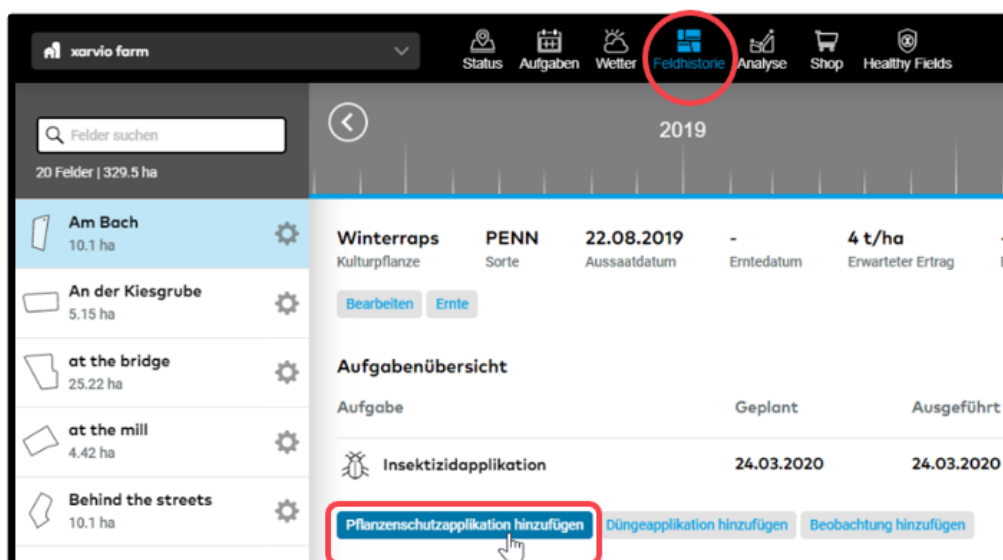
xarvio farm

Status Aufgaben Wetter Feldhistorie Analyse Shop Healthy Fields

Felder suchen

20 Felder | 329.5 ha

Am Bach
10.1 ha

An der Kiesgrube
5.15 ha

at the bridge
25.22 ha

at the mill
4.42 ha

Behind the streets
10.1 ha

2019

| Winterraps | PENN | 22.08.2019 | - | 4 t/ha |
|---|---|---|---|---|
| Kulturpflanze | Sorte | Aussaatdatum | Erntedatum | Erwarteter Ertrag |

Bearbeiten Ernte

Aufgabenübersicht

| Aufgabe | Geplant | Ausgeführt |
|---|---|---|
| Insektizidapplikation | 24.03.2020 | 24.03.2020 |

Pflanzenschutzapplikation hinzufügen Düngeapplikation hinzufügen Beobachtung hinzufügen